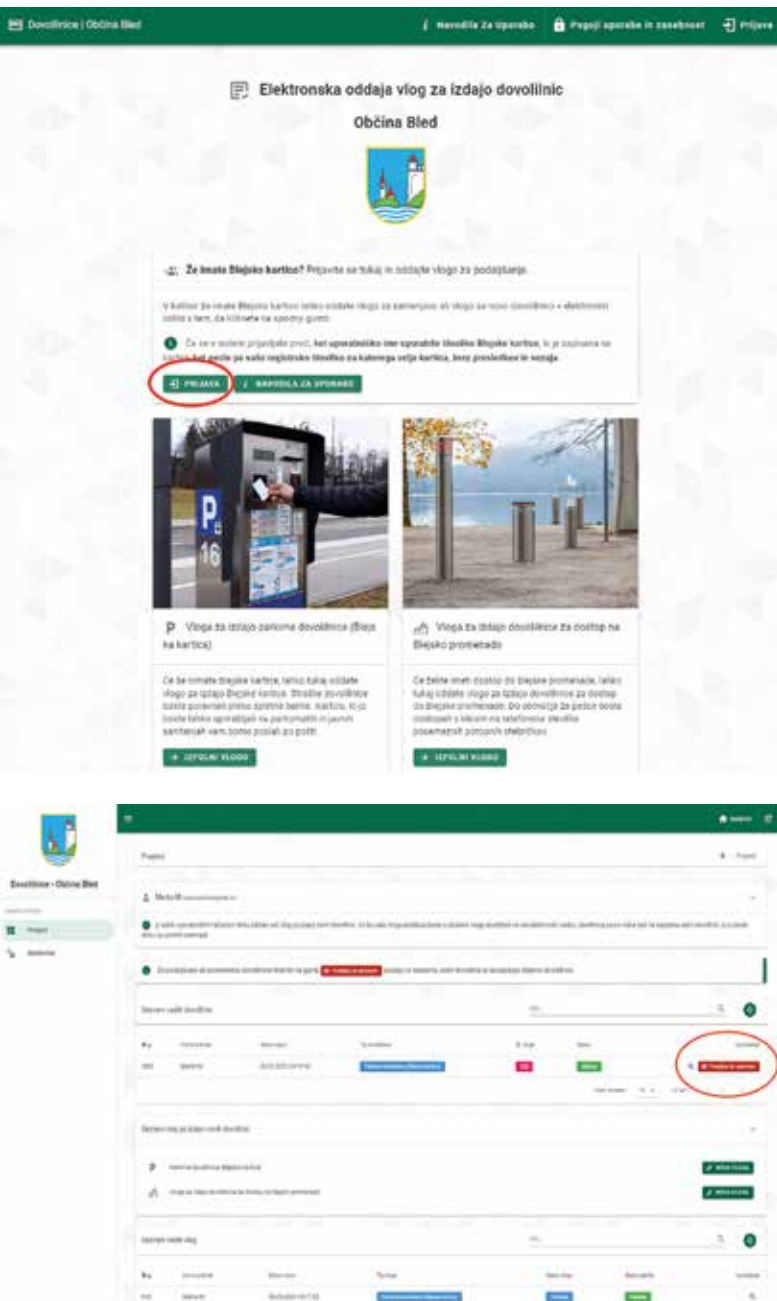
Dovolilnice | Občina Bled

Navodila Za Uporabo   Pogoji uporabe in zasebnost   Prijava

Elektronska oddaja vlog za izdajo dovolilnic

Občina Bled

Že imate Blejsko kartico? Prijavite se tukaj in oddajte vlogo za podaljšanje.

V kolikor že imate Blejsko kartico lahko oddate vlogo za zamenjavo ali vlogo za novo dovolilnico v elektronski obliki s tem, da kliknete na spodnji gumb.

Če se e-sistem prijavljate prvič, kot uporabniško ime uporabite številko Blejske kartice, ki je zapisana na kartici, kot geslo pa vašo registrsko številko za katerega velja kartica, brez presledkov in vezaja.

PRIJAVA   NAVODILA ZA UPORABO

P 16

Vloga za izdajo parkirne dovolilnice (Blejska kartica)

Če že nimate Blejske kartice, lahko tukaj oddate vlogo za izdajo Blejske kartice. Stroške dovolilnice boste poravnali preko spletne banke. Kartico, ki jo boste lahko uporabljali na parkomatih in javnih santancah vam bomo poslali po pošti.

+ IZPOLNI VLOGO

Vloga za izdajo dovolilnice za dostop na Blejsko promenado

Če želite imeti dostop do Blejske promenade, lahko tukaj oddate vlogo za izdajo dovolilnice za dostop do Blejske promenade. Do območja za pešce boste dostopali s klicem na telefonsko številko posameznih potopnih stebričkov.

+ IZPOLNI VLOGO

Dovolilnice - Občina Bled

Pregled

Seznam vaših dovolilnic

Podaljšaj dovolilnico

Seznam vlog za izdajo novih dovolilnic

Parkirna dovolilnica (Blejska kartica)

Vloga za izdajo dovolilnice za dostop na Blejsko promenado

NOVA VLOGA

NOVA VLOGA

Seznam vaših vlog

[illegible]